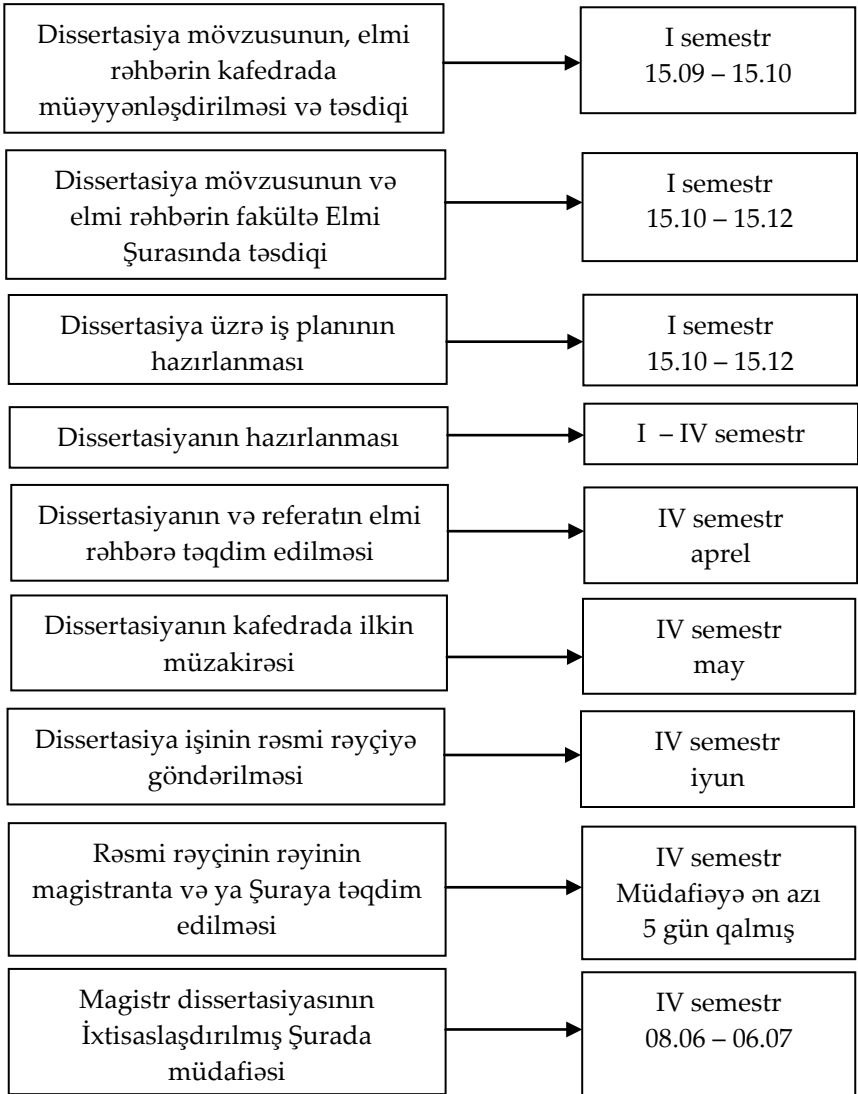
Dissertasiya mövzusunun, elmi rəhbərin kafedrada müəyyənləşdirilməsi və təsdiqi

I semestr
15.09 – 15.10

Dissertasiya mövzusunun və elmi rəhbərin fakültə Elmi Şurasında təsdiqi

I semestr
15.10 – 15.12

Dissertasiya üzrə iş planının hazırlanması

I semestr
15.10 – 15.12

Dissertasiyanın hazırlanması

I – IV semestr

Dissertasiyanın və referatın elmi rəhbərə təqdim edilməsi

IV semestr
aprel

Dissertasiyanın kafedrada ilkin müzakirəsi

IV semestr
may

Dissertasiya işinin rəsmi rəyçiyə göndərilməsi

IV semestr
iyun

Rəsmi rəyçinin rəyinin magistranta və ya Şuraya təqdim edilməsi

IV semestr
Müdafiəyə ən azı 5 gün qalmış

Magistr dissertasiyasının İxtisaslaşdırılmış Şurada müdafiəsi

IV semestr
08.06 – 06.07